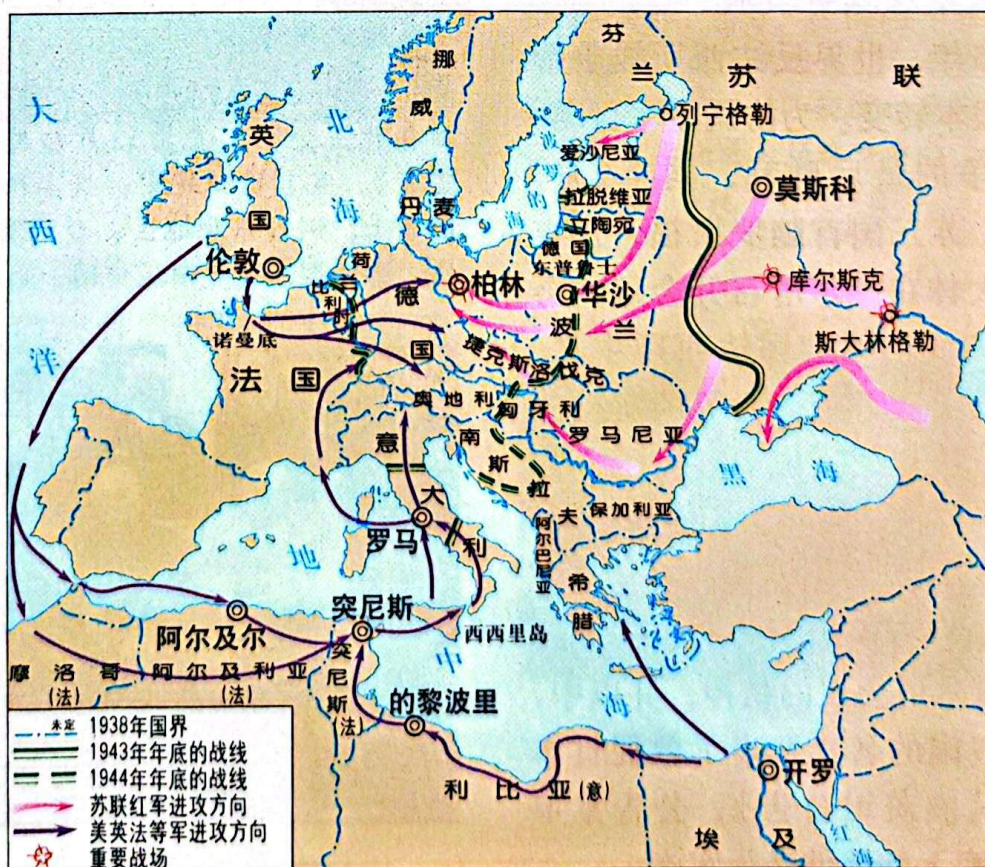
芬
兰
苏
联
挪
威
大
西
洋
英
国
北
海
列宁格勒
爱沙尼亚
拉脱维亚
立陶宛
德国
东普鲁士
莫斯科
丹麦
伦敦
荷
比利时
德
柏林
华沙
库尔斯克
斯大林格勒
诺曼底
法国
国
波
兰
捷克斯洛伐克
奥地利
匈牙利
罗马尼亚
意
南
斯
拉
夫
保加利亚
黑
海
大
罗马
利
阿尔巴尼亚
希
腊
地
中
海
阿尔及尔
突尼斯
西西里岛
摩洛哥(法)
阿尔及利亚(法)
突尼斯(法)
的黎波里
利比亚(意)
开罗
埃及
未定
1938年国界
1943年年底的战线
1944年年底的战线
苏联红军进攻方向
美英法等军进攻方向
重要战场